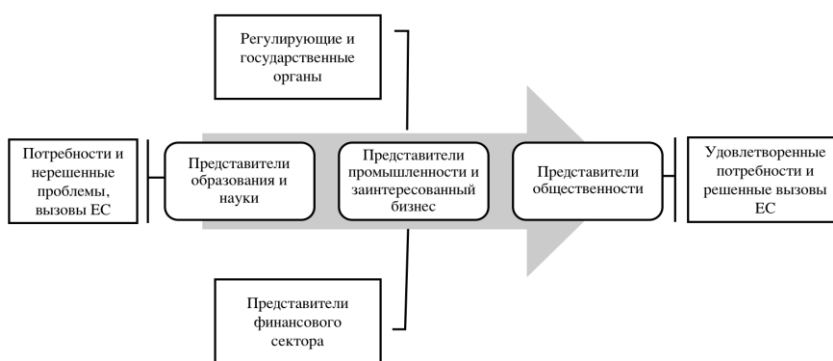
Регулирующие и государственные органы

Потребности и нерешенные проблемы, вызовы ЕС

Представители образования и науки

Представители промышленности и заинтересованный бизнес

Представители общественности

Удовлетворенные потребности и решенные вызовы ЕС

Представители финансового сектора